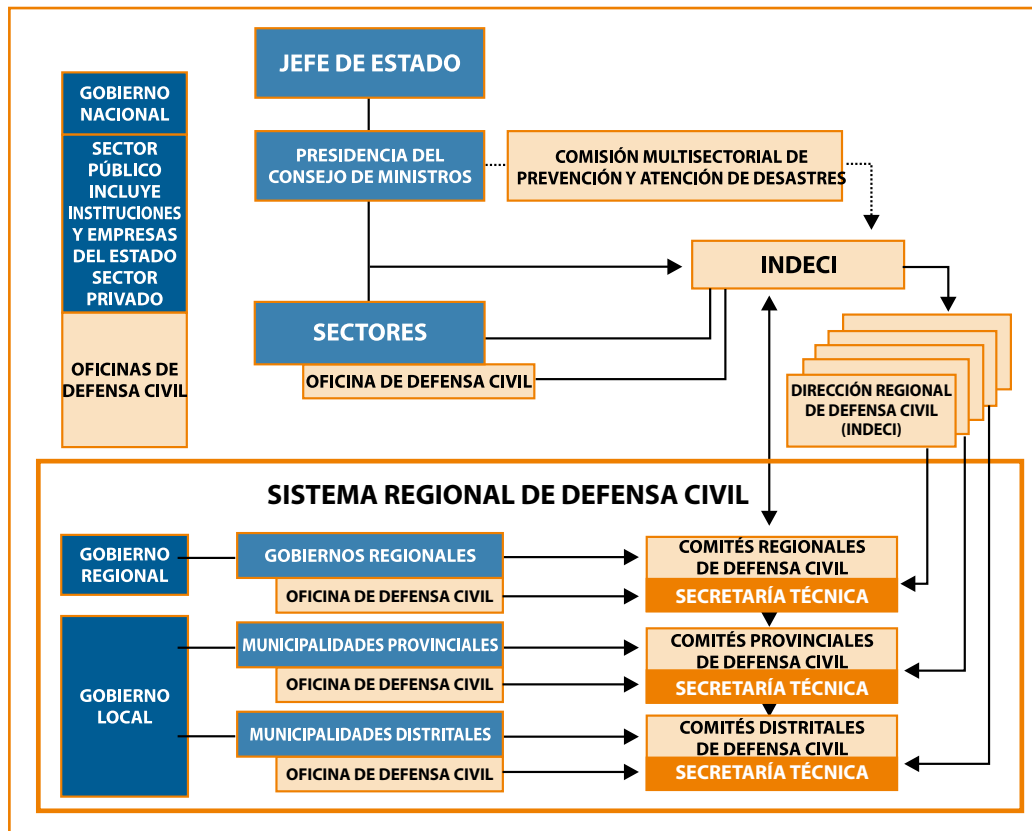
GOBIERNO NACIONAL

SECTOR PÚBLICO INCLUYE INSTITUCIONES Y EMPRESAS DEL ESTADO SECTOR PRIVADO

OFICINAS DE DEFENSA CIVIL

JEFE DE ESTADO

PRESIDENCIA DEL CONSEJO DE MINISTROS

COMISIÓN MULTISECTORIAL DE PREVENCIÓN Y ATENCIÓN DE DESASTRES

INDECI

SECTORES

OFICINA DE DEFENSA CIVIL

DIRECCIÓN REGIONAL DE DEFENSA CIVIL (INDECI)

SISTEMA REGIONAL DE DEFENSA CIVIL

GOBIERNO REGIONAL

GOBIERNOS REGIONALES

OFICINA DE DEFENSA CIVIL

COMITÉS REGIONALES DE DEFENSA CIVIL

SECRETARÍA TÉCNICA

GOBIERNO LOCAL

MUNICIPALIDADES PROVINCIALES

OFICINA DE DEFENSA CIVIL

COMITÉS PROVINCIALES DE DEFENSA CIVIL

SECRETARÍA TÉCNICA

MUNICIPALIDADES DISTRITALES

OFICINA DE DEFENSA CIVIL

COMITÉS DISTRITALES DE DEFENSA CIVIL

SECRETARÍA TÉCNICA